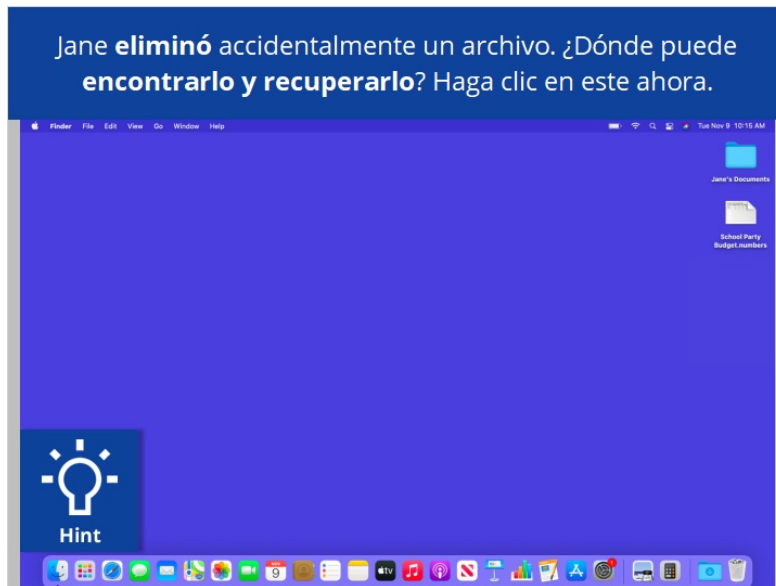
Jane **eliminó** accidentalmente un archivo. ¿Dónde puede **encontrarlo y recuperarlo**? Haga clic en este ahora.

Finder File Edit View Go Window Help

Tue Nov 9 10:15 AM

Jane's Documents

School Party Budget.numbers

Hint

9